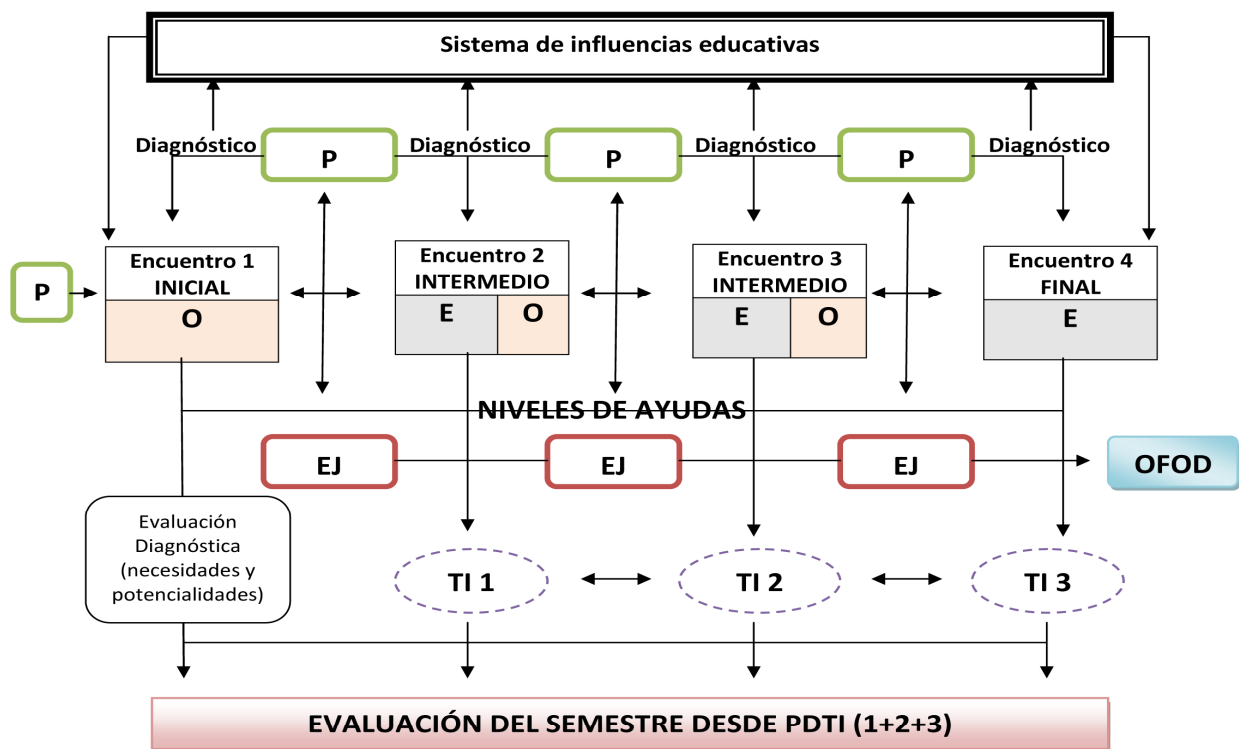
Sistema de influencias educativas

Diagnóstico

P

Diagnóstico

P

Diagnóstico

P

Diagnóstico

P

Encuentro 1 INICIAL

O

Encuentro 2 INTERMEDIO

E

O

Encuentro 3 INTERMEDIO

E

O

Encuentro 4 FINAL

E

NIVELES DE AYUDAS

EJ

EJ

EJ

OFOD

Evaluación Diagnóstica (necesidades y potencialidades)

TI 1

TI 2

TI 3

EVALUACIÓN DEL SEMESTRE DESDE PDTI (1+2+3)